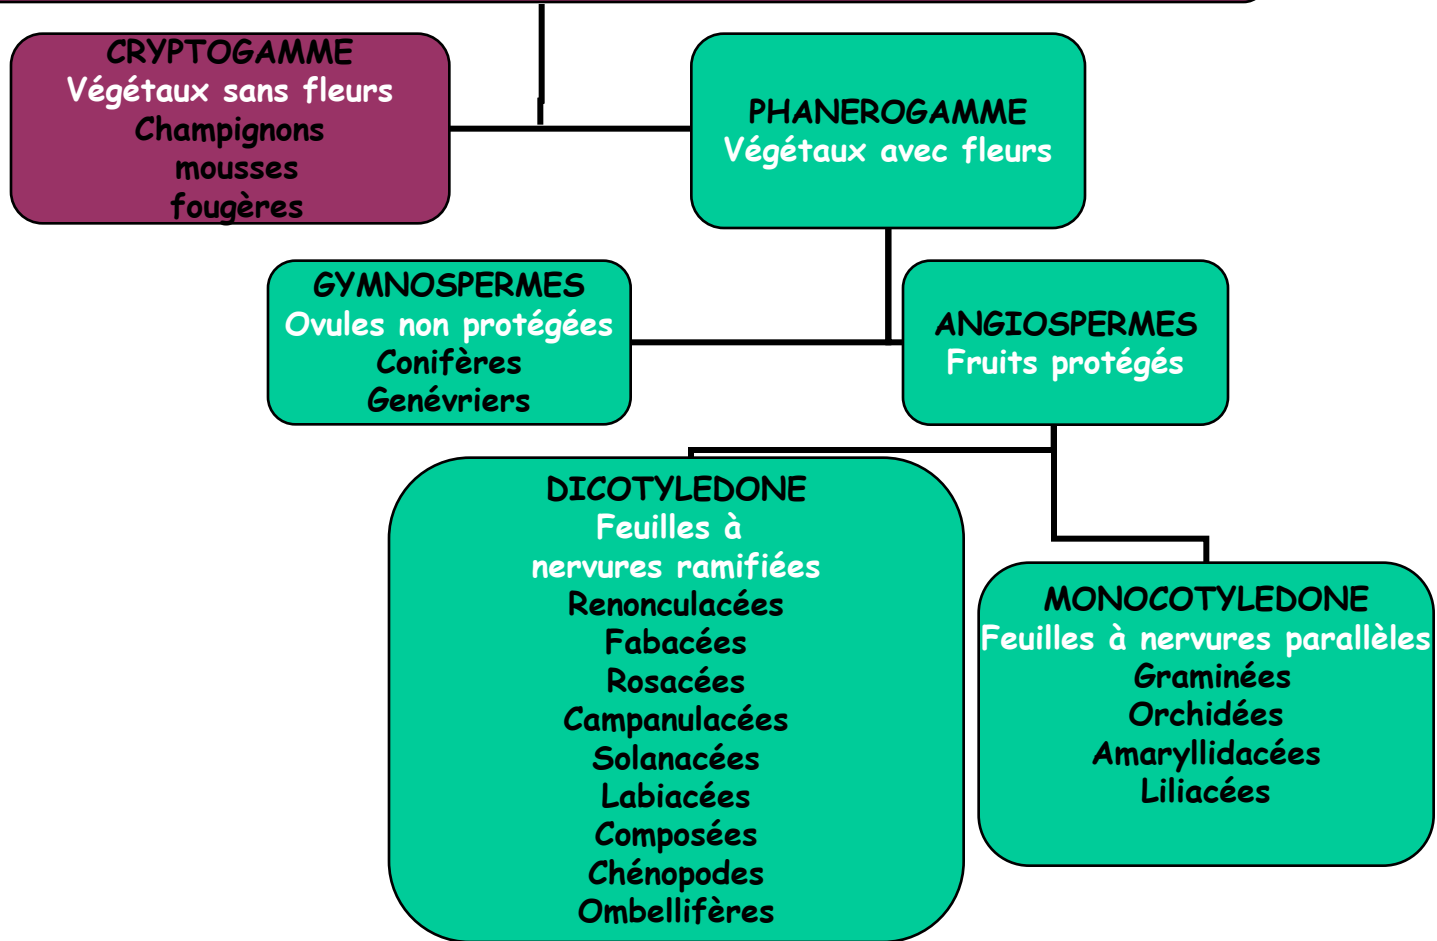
CRYPTOGAMME
Végétaux sans fleurs
Champignons
mousses
fougères

PHANEROGAMME
Végétaux avec fleurs

GYMNOSPERMES
Ovules non protégées
Conifères
Genévriers

ANGIOSPERMES
Fruits protégés

DICOTYLEDONE
Feuilles à nervures ramifiées
Renonculacées
Fabacées
Rosacées
Campanulacées
Solanacées
Labiacées
Composées
Chénopodes
Ombellifères

MONOCOTYLEDONE
Feuilles à nervures parallèles
Graminées
Orchidées
Amaryllidacées
Liliacées